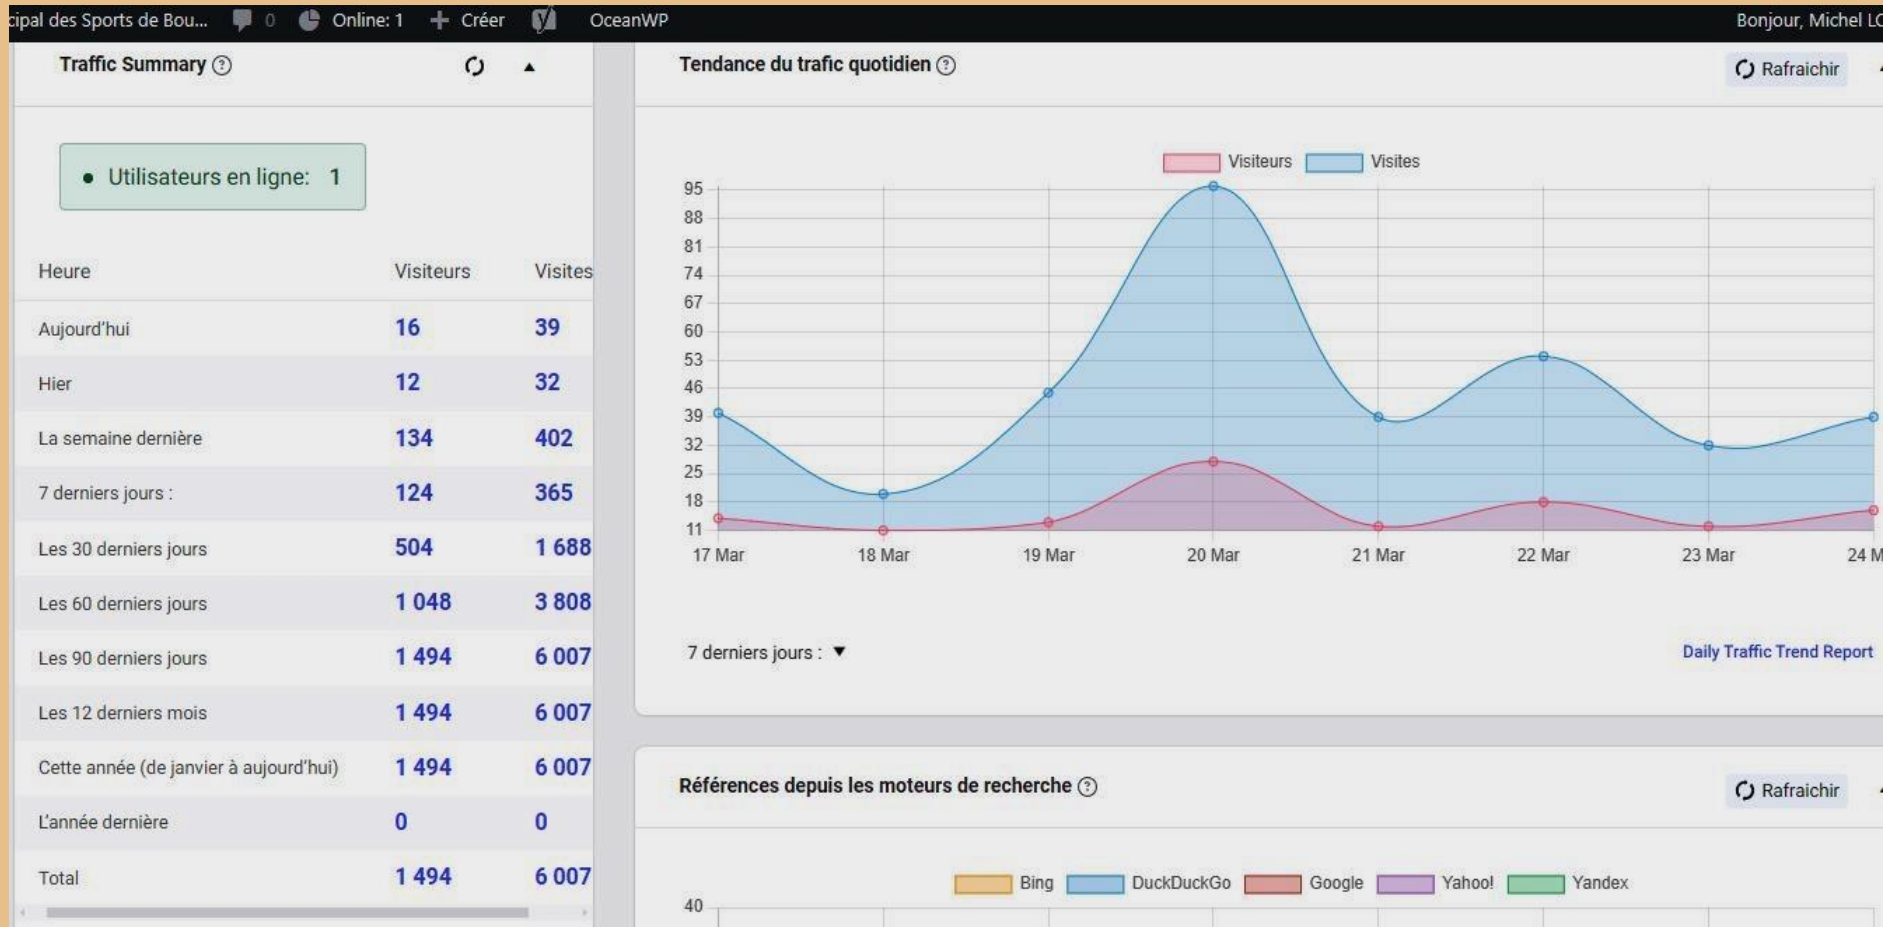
cipal des Sports de Bou... 0 Online: 1 + Créer OceanWP Bonjour, Michel LC

Traffic Summary ?

• Utilisateurs en ligne: 1

| Heure | Visiteurs | Visites |
|---|---|---|
| Aujourd'hui | 16 | 39 |
| Hier | 12 | 32 |
| La semaine dernière | 134 | 402 |
| 7 derniers jours : | 124 | 365 |
| Les 30 derniers jours | 504 | 1 688 |
| Les 60 derniers jours | 1 048 | 3 808 |
| Les 90 derniers jours | 1 494 | 6 007 |
| Les 12 derniers mois | 1 494 | 6 007 |
| Cette année (de janvier à aujourd'hui) | 1 494 | 6 007 |
| L'année dernière | 0 | 0 |
| Total | 1 494 | 6 007 |

Tendance du trafic quotidien ?

Rafraichir

Visiteurs Visites

95
88
81
74
67
60
53
46
39
32
25
18
11

17 Mar 18 Mar 19 Mar 20 Mar 21 Mar 22 Mar 23 Mar 24 M

7 derniers jours : ▼

Daily Traffic Trend Report

Références depuis les moteurs de recherche ?

Rafraichir

Bing DuckDuckGo Google Yahoo! Yandex

40